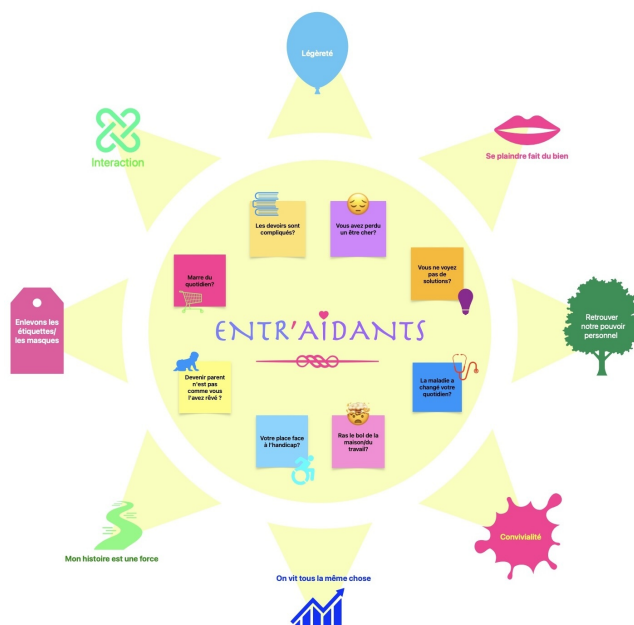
Légèreté

Interaction

Se plaindre fait du bien

Les devoirs sont compliqués?

Vous avez perdu un être cher?

Vous ne voyez pas de solutions?

Marre du quotidien?

Enlevons les étiquettes/ les masques

ENTR'AIDANTS

Retrouver notre pouvoir personnel

Devenir parent n'est pas comme vous l'avez rêvé ?

La maladie a changé votre quotidien?

Votre place face à l'handicap?

Ras le bol de la maison/du travail?

Convivialité

Mon histoire est une force

On vit tous la même chose